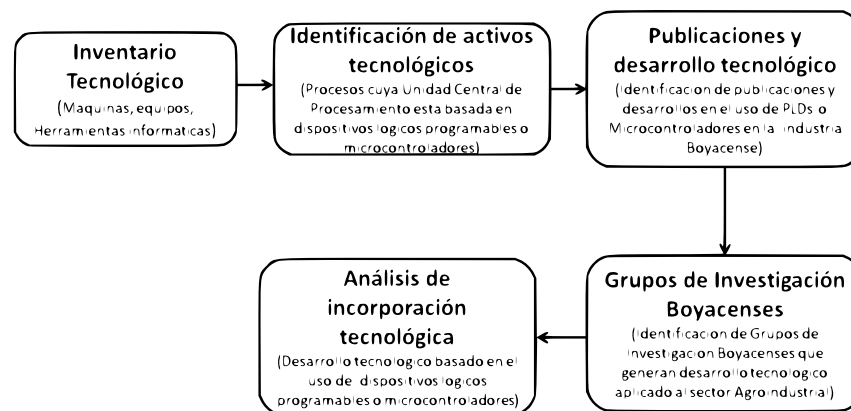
Inventario Tecnológico
(Maquinas, equipos, Herramientas informaticas)

Identificación de activos tecnológicos
(Procesos cuya Unidad Central de Procesamiento esta basada en dispositivos logicos programables o microcontroladores)

Publicaciones y desarrollo tecnológico
(Identificacion de publicaciones y desarrollos en el uso de PLDs o Microcontroladores en la industria Boyacense)

Grupos de Investigación Boyacenses
(Identificacion de Grupos de Investigacion Boyacenses que generan desarrollo tecnologico aplicado al sector Agroindustrial)

Análisis de incorporación tecnológica
(Desarrollo tecnologico basado en el uso de dispositivos logicos programables o microcontroladores)